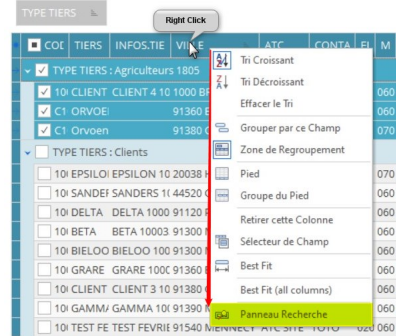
TYPE TIERS

Right Click

| COD | TIERS | INFOS.TIE | VILLE | ATC | CONTA | EL | M |
|---|---|---|---|---|---|---|---|
| TYPE TIERS : Agriculteurs 1805 | | | | | | | |
| 10 | CLIENT | CLIENT 4 10 | 1000 BR | | | | 060 |
| C1 | ORVOE | | 91360 E | | | | 060 |
| C1 | Orvoen | | 91380 C | | | | 060 |
| TYPE TIERS : Clients | | | | | | | |
| 10 | EPSILO | EPSILON 10 | 20038 H | | | | 070 |
| 10 | SANDEF | SANDERS 10 | 44520 C | | | | 060 |
| 10 | DELTA | DELTA 1000 | 91120 P | | | | 060 |
| 10 | BETA | BETA 10003 | 91300 M | | | | 060 |
| 10 | BIELOO | BIELOO 100 | 91300 M | | | | 060 |
| 10 | GRARE | GRARE 1000 | 91300 M | | | | 060 |
| 10 | CLIENT | CLIENT 3 10 | 91380 C | | | | 060 |
| 10 | GAMMA | GAMMA 10 | 91390 M | | | | 060 |
| 10 | TEST FE | TEST FEVRIE | 91540 MENNECY | ATC SITE | | | 060 |

Tri Croissant
Tri Décroissant
Effacer le Tri
Grouper par ce Champ
Zone de Regroupement
Pied
Groupe du Pied
Retirer cette Colonne
Sélecteur de Champ
Best Fit
Best Fit (all columns)
Panneau Recherche